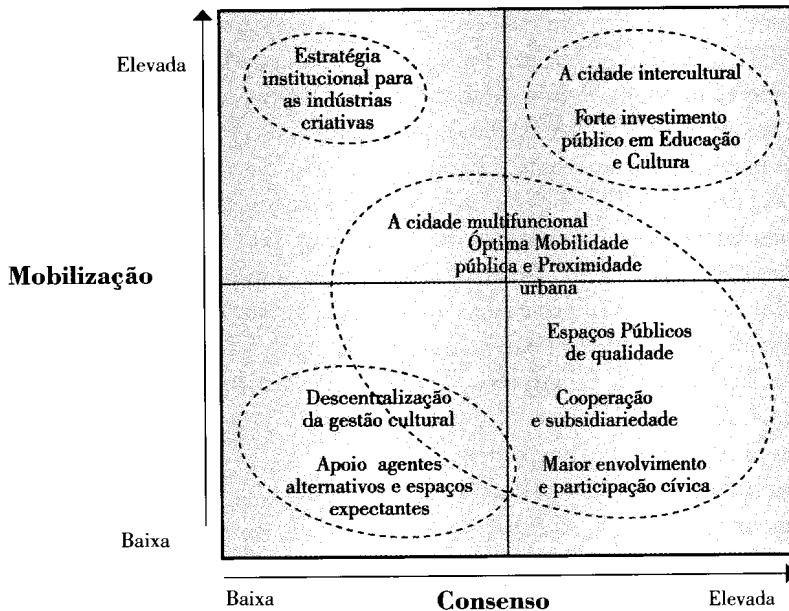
Elevada

Estratégia institucional para as indústrias criativas

A cidade intercultural

Forte investimento público em Educação e Cultura

A cidade multifuncional
Óptima Mobilidade pública e Proximidade urbana

Mobilização

Espaços Públicos de qualidade

Cooperação e subsidiariedade

Maior envolvimento e participação cívica

Descentralização da gestão cultural

Apoio agentes alternativos e espaços expectantes

Baixa

Baixa

Consenso

Elevada